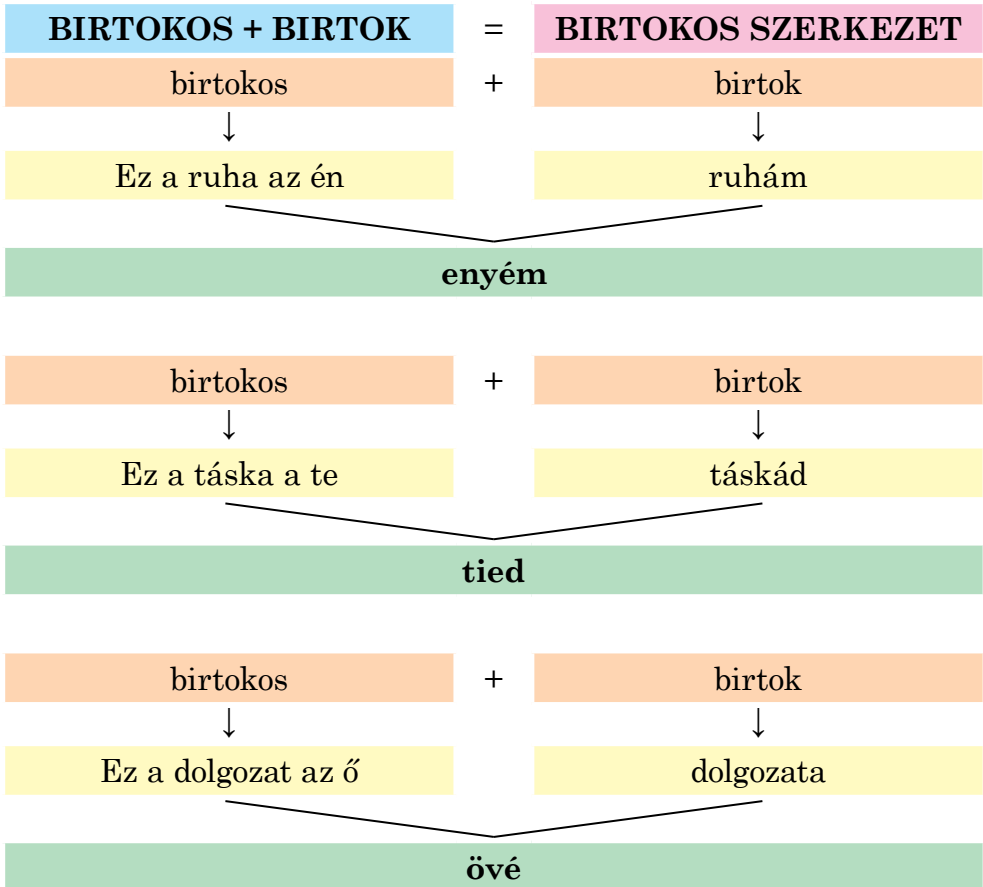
**BIRTOKOS + BIRTOK** = **BIRTOKOS SZERKEZET**

birtokos + birtok

↓ ↓

Ez a ruha az én ruhám

**enyém**

birtokos + birtok

↓ ↓

Ez a táska a te táskád

**tied**

birtokos + birtok

↓ ↓

Ez a dolgozat az ő dolgozata

**övé**